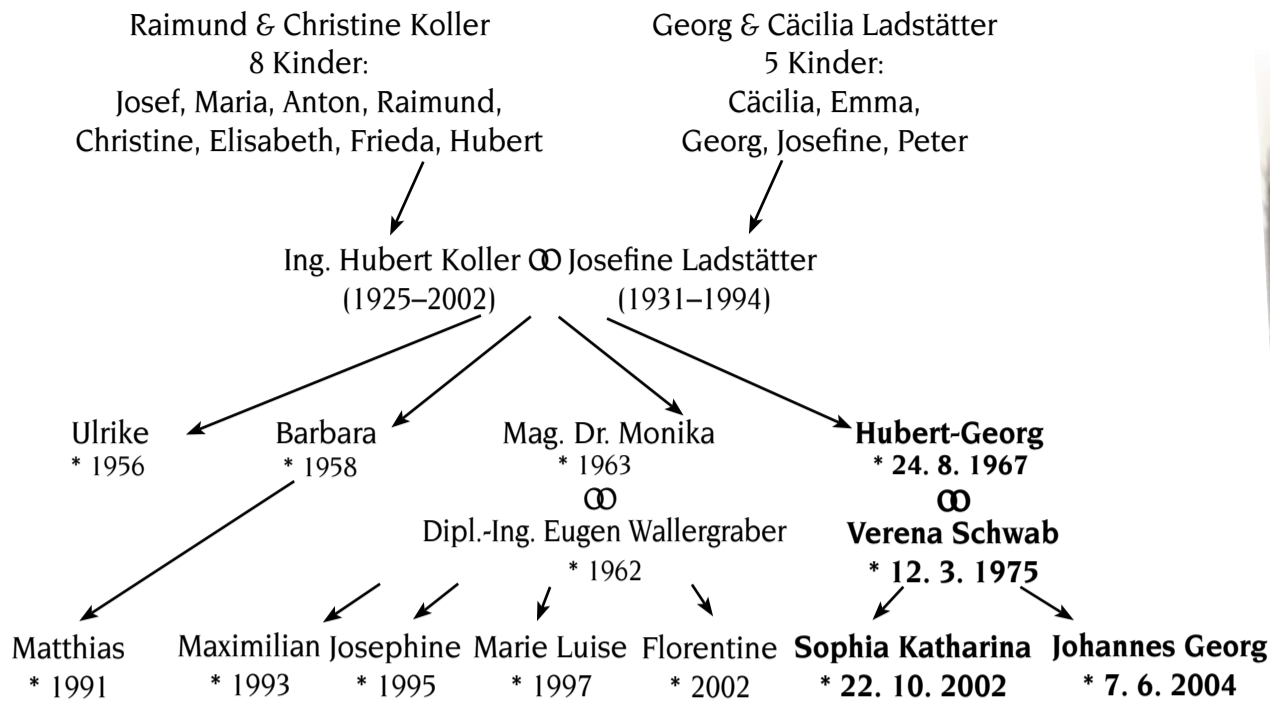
Raimund & Christine Koller
8 Kinder:
Josef, Maria, Anton, Raimund, Christine, Elisabeth, Frieda, Hubert

Georg & Cäcilia Ladstätter
5 Kinder:
Cäcilia, Emma, Georg, Josefine, Peter

Ing. Hubert Koller ⚭ Josefine Ladstätter
(1925–2002) (1931–1994)

Ulrike
* 1956

Barbara
* 1958

Mag. Dr. Monika
* 1963
⚭
Dipl.-Ing. Eugen Wallergraber
* 1962

Hubert-Georg
* 24. 8. 1967
⚭
Verena Schwab
* 12. 3. 1975

Matthias
* 1991

Maximilian
* 1993

Josephine
* 1995

Marie Luise
* 1997

Florentine
* 2002

Sophia Katharina
* 22. 10. 2002

Johannes Georg
* 7. 6. 2004